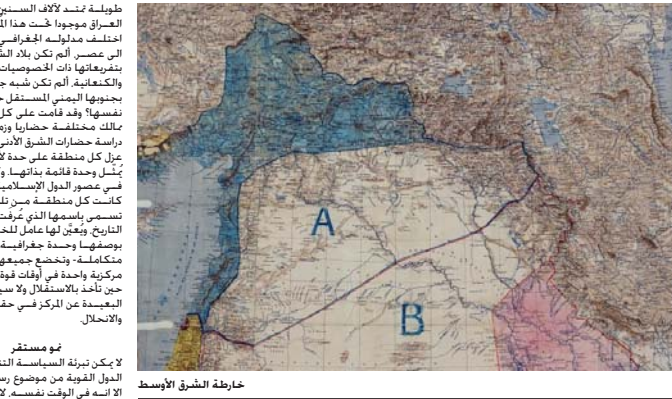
طويلة تمتد لآلاف السنين العراق موجودا تحت هذا الم اختلف مدلوله الجغرافي الى عصر. ألم تكن بلاد الش بتفريعاتها ذات الخصوصيات والكنعانية. ألم تكن شبه ج بجنوبها اليمني المستقل ح نفسها؟ وقد قامت على كل مالك مختلفة حضاريا وزم دراسة حضارات الشرق الأدنى عزل كل منطقة على حدة لا يمثل وحدة قائمة بذاتها. و في عصور الدول الإسلامية كانت كل منطقة من تلك تسمى باسمها الذي عرفت التاريخ، ويعين لها عامل للخ بوصفها وحدة جغرافية متكاملة- وتخضع جميعها مركزية واحدة في أوقات قوة حين تأخذ بالاستقلال ولا سي البعيدة عن المركز في حق والانحلال.

نمو مستقر
لا يمكن تبرئة السياسة الن الدول القوية من موضوع رس الا انه في الوقت نفسه لا

A

B

خارطة الشرق الأوسط